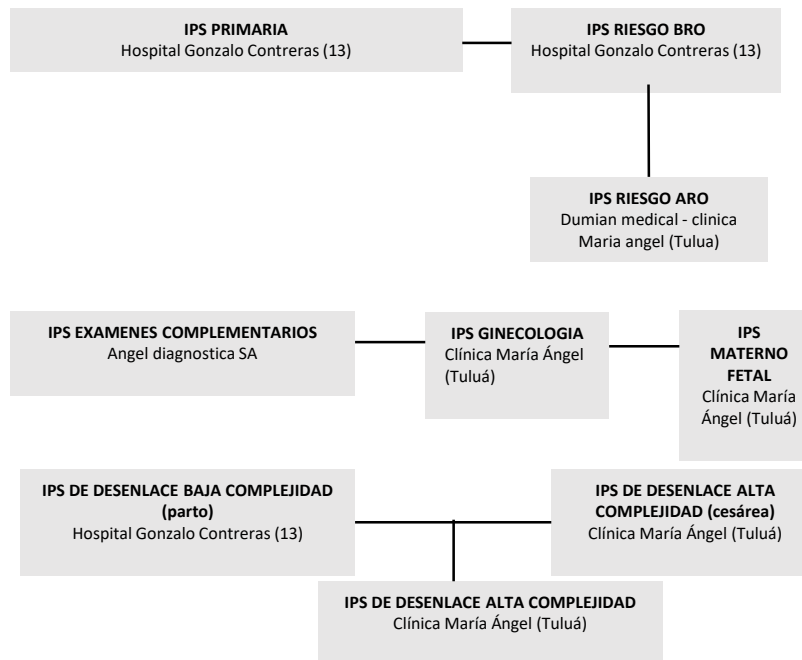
**IPS PRIMARIA**
Hospital Gonzalo Contreras (13)

**IPS RIESGO BRO**
Hospital Gonzalo Contreras (13)

**IPS RIESGO ARO**
Dumian medical - clinica Maria angel (Tulua)

**IPS EXAMENES COMPLEMENTARIOS**
Angel diagnostica SA

**IPS GINECOLOGIA**
Clínica María Ángel (Tuluá)

**IPS MATERNO FETAL**
Clínica María Ángel (Tuluá)

**IPS DE DESENLACE BAJA COMPLEJIDAD (parto)**
Hospital Gonzalo Contreras (13)

**IPS DE DESENLACE ALTA COMPLEJIDAD (cesárea)**
Clínica María Ángel (Tuluá)

**IPS DE DESENLACE ALTA COMPLEJIDAD**
Clínica María Ángel (Tuluá)